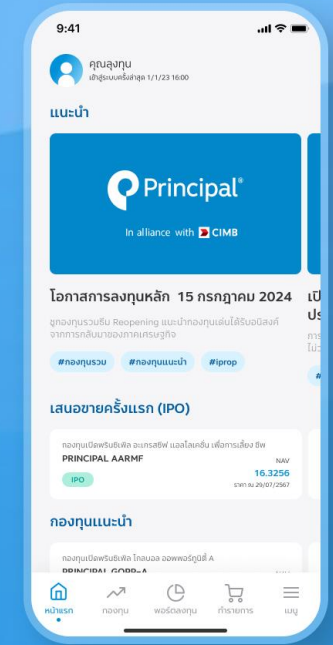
9:41

คุณลุงทุน
เข้าสู่ระบบครั้งล่าสุด 1/1/23 16:00

แนะนำ

Principal®
In alliance with CIMB

โอกาสการลงทุนหลัก 15 กรกฎาคม 2024

ดูกองทุนรวมธีม Reopening แนะนำกองทุนเด่นได้รับอนิสงค์จากการกลับมาของภาคเศรษฐกิจ

#กองทุนรวม #กองทุนแนะนำ #iprop

เปิ
ปร
การ
ไม่ว่

#

เสนอขายครั้งแรก (IPO)

กองทุนเปิดพรินซิเพิล อะเกรสซีฟ แอลโลเคชั่น เพื่อการเลี้ยง ชีพ
PRINCIPAL AARMF
NAV
16.3256
IPO
ราคา ณ 29/07/2567

กองทุนแนะนำ

กองทุนเปิดพรินซิเพิล โกลบอล ออพพอร์ทูนิตี้ A
PRINCIPAL GOPP-A

หน้าแรก กองทุน พอร์ตลงทุน ทำรายการ เมนู